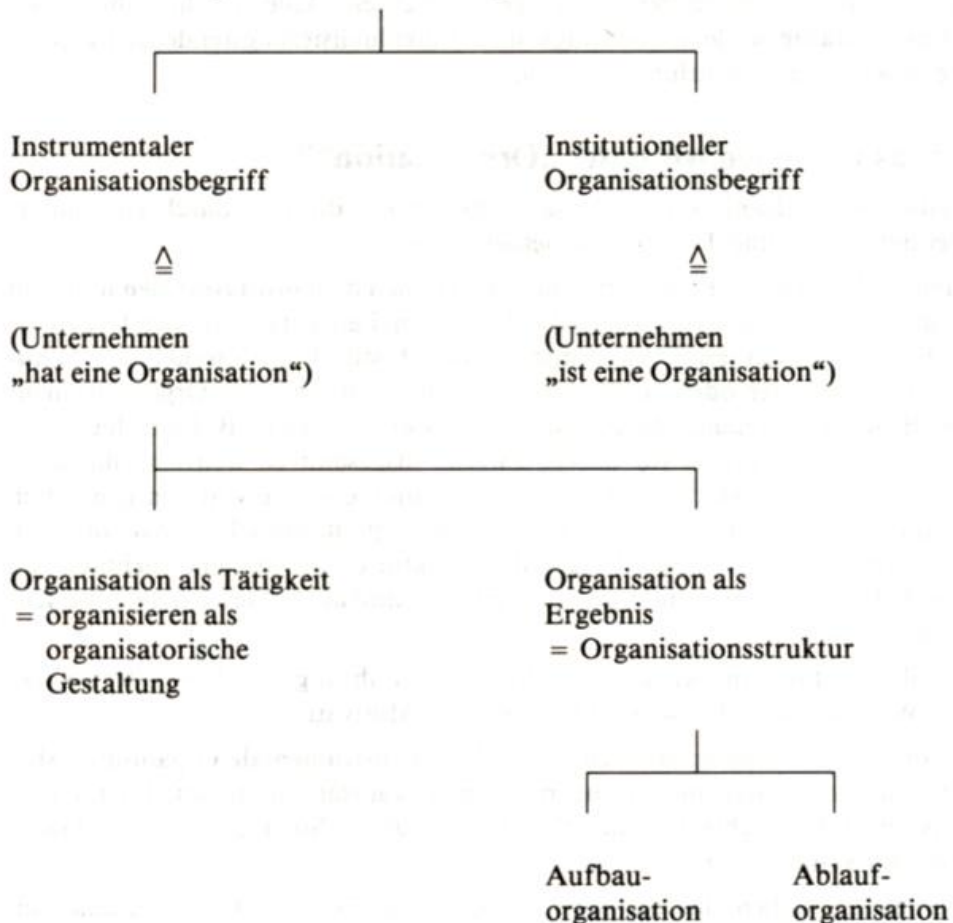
Instrumentaler Organisationsbegriff

$\triangleq$

(Unternehmen „hat eine Organisation")

Institutioneller Organisationsbegriff

$\triangleq$

(Unternehmen „ist eine Organisation")

Organisation als Tätigkeit
= organisieren als organisatorische Gestaltung

Organisation als Ergebnis
= Organisationsstruktur

Aufbauorganisation

Ablauforganisation